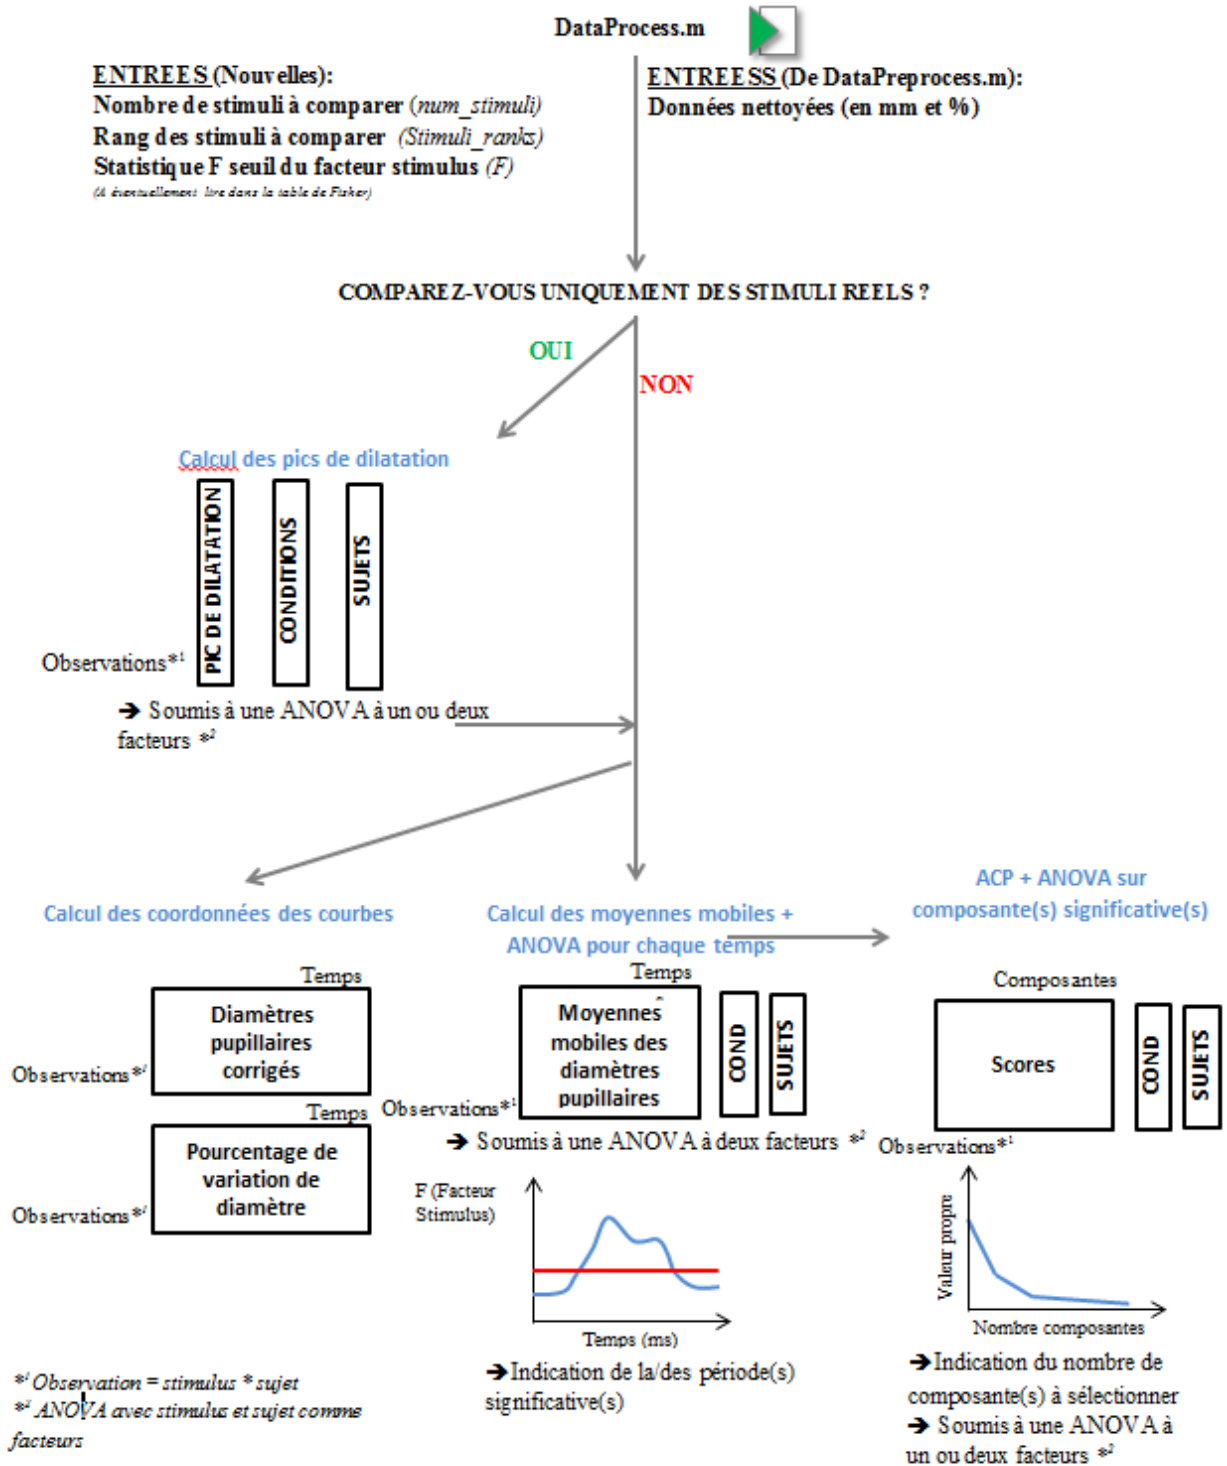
DataProcess.m

ENTREES (Nouvelles):
Nombre de stimuli à comparer (num_stimuli)
Rang des stimuli à comparer (Stimuli_ranks)
Statistique F seuil du facteur stimulus (F)
(A éventuellement lire dans la table de Fisher)

ENTREESS (De DataPreprocess.m):
Données nettoyées (en mm et %)

COMPAREZ-VOUS UNIQUEMENT DES STIMULI REELS ?

OUI

NON

Calcul des pics de dilatation

PIC DE DILATATION

CONDITIONS

SUJETS

Observations*$^1$

➔ Soumis à une ANOVA à un ou deux facteurs *$^2$

Calcul des coordonnées des courbes

Temps

Diamètres pupillaires corrigés

Observations*$^1$

Temps

Pourcentage de variation de diamètre

Observations*$^1$

Calcul des moyennes mobiles + ANOVA pour chaque temps

Temps

Moyennes mobiles des diamètres pupillaires

COND

SUJETS

Observations*$^1$

➔ Soumis à une ANOVA à deux facteurs *$^2$

F (Facteur Stimulus)

Temps (ms)

➔Indication de la/des période(s) significative(s)

ACP + ANOVA sur composante(s) significative(s)

Composantes

Scores

COND

SUJETS

Observations*$^1$

Valeur propre

Nombre composantes

➔Indication du nombre de composante(s) à sélectionner
➔ Soumis à une ANOVA à un ou deux facteurs *$^2$

*$^1$ Observation = stimulus * sujet
*$^2$ ANOVA avec stimulus et sujet comme facteurs